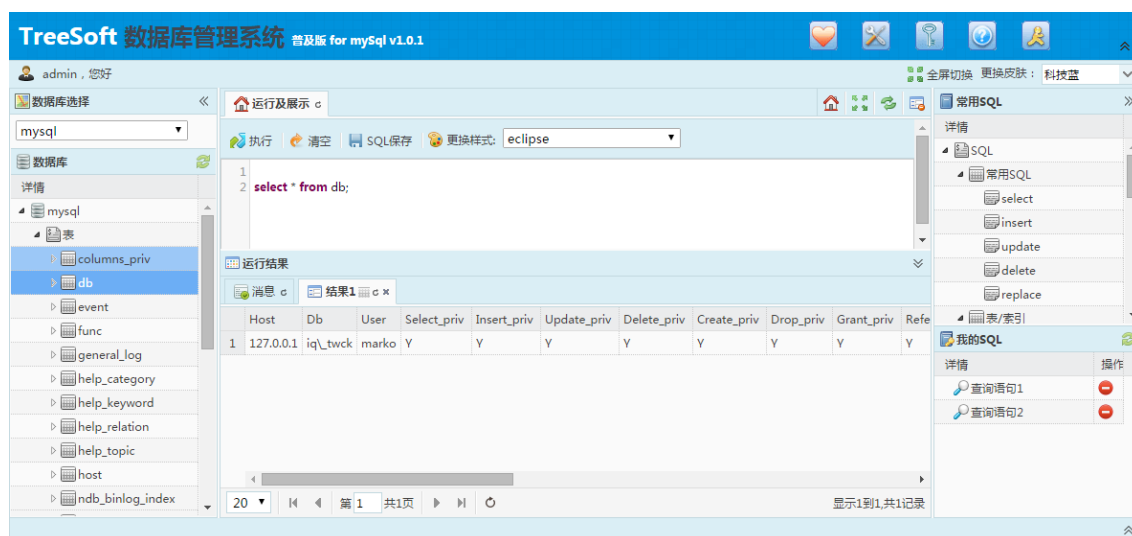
TreeSoft 数据库管理系统 普及版 for mySql v1.0.1

admin，您好

全屏切换 更换皮肤： 科技蓝

数据库选择

mysql

数据库

详情

mysql

表

columns_priv

db

event

func

general_log

help_category

help_keyword

help_relation

help_topic

host

ndb_binlog_index

运行及展示

执行 清空 SQL保存 更换样式: eclipse

1
2 select * from db;

运行结果

消息 结果1

| | Host | Db | User | Select_priv | Insert_priv | Update_priv | Delete_priv | Create_priv | Drop_priv | Grant_priv | Refe |
|---|---|---|---|---|---|---|---|---|---|---|---|
| 1 | 127.0.0.1 | iq\_twck | marko | Y | Y | Y | Y | Y | Y | Y | Y |

20 第 1 共1页

显示1到1,共1记录

常用SQL

详情

SQL

常用SQL

select

insert

update

delete

replace

表/索引

我的SQL

详情 操作

查询语句1

查询语句2